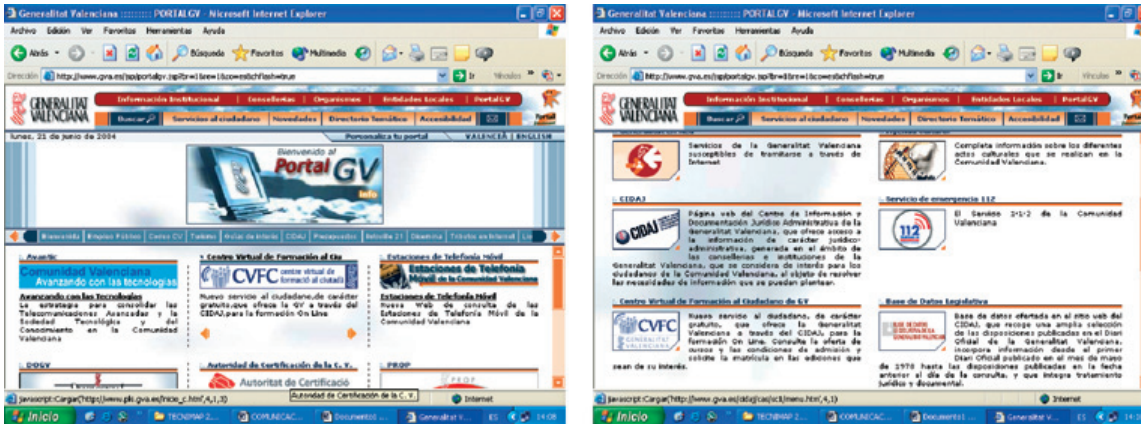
Generalitat Valenciana :::::::: PORTALGV - Microsoft Internet Explorer

Archivo Edición Ver Favoritos Herramientas Ayuda

Atrás Búsqueda Favoritos Multimedia

Dirección http://www.gva.es/jsp/portalgv.jsp?brw=1&res=1&coweb=shflashwtrue Ir Vínculos

GENERALITAT VALENCIANA

Información Institucional | Consellerias | Organismos | Entidades Locales | PortalGV

Buscar | Servicios al ciudadano | Novedades | Directorio Temático | Accesibilidad

lunes, 21 de junio de 2004

Personaliza tu portal

VALENCIÀ | ENGLISH

Bienvenido al Portal GV info

Bienvenida | Empleo Público | Centro CV | Trámites | Hojas de interés | CIDAJ | Presupuestos | Retrolla 21 | Dinamiza | Trámites en Internet | Lis

Avantic

Comunidad Valenciana Avanzando con las tecnologías

Avanzando con las Tecnologías

La estrategia para consolidar las Telecomunicaciones Avanzadas y la Sociedad Tecnológica y del Conocimiento en la Comunidad Valenciana

Centro Virtual de Formación al Ciu

CVFC centro virtual de formació al ciutadà

Nuevo servicio al ciudadano,de carácter gratuito,que ofrece la GV a través del CIDAJ,para la formación On Line

Estaciones de Telefonía Móvil

Estaciones de Telefonía Móvil de la Comunidad Valenciana

Estaciones de Telefonía Móvil

Nueva Web de consulta de las Estaciones de Telefonía Móvil de la Comunidad Valenciana

DOGV

Autoridad de Certificación de la C. V.

Autoritat de Certificació

PROP

javascript:Cargar('https://www.pki.gva.es/inicio_c.htm',4,1,3)

Autoridad de Certificación de la C. V.

Internet

Inicio TECNIMAP 2... COMUNICAC... Documento1 ... Generalitat V... ES 14:08

Generalitat Valenciana :::::::: PORTALGV - Microsoft Internet Explorer

Archivo Edición Ver Favoritos Herramientas Ayuda

Atrás Búsqueda Favoritos Multimedia

Dirección http://www.gva.es/jsp/portalgv.jsp?brw=1&res=1&coweb=shflashwtrue Ir Vínculos

GENERALITAT VALENCIANA

Información Institucional | Consellerias | Organismos | Entidades Locales | PortalGV

Buscar | Servicios al ciudadano | Novedades | Directorio Temático | Accesibilidad

Servicios de la Generalitat Valenciana susceptibles de tramitarse a través de Internet

Completa información sobre los diferentes actos culturales que se realizan en la Comunidad Valenciana.

CIDAJ

Página web del Centro de Información y Documentación Jurídico Administrativa de la Generalitat Valenciana, que ofrece acceso a la información de carácter jurídico-administrativo, generada en el ámbito de las consellerias e instituciones de la Generalitat Valenciana, que se considera de interés para los ciudadanos de la Comunidad Valenciana, al objeto de resolver las necesidades de información que se puedan plantear.

Servicio de emergencia 112

El Servicio 1·1·2 de la Comunidad Valenciana

112

Centro Virtual de Formación al Ciudadano de GV

CVFC GENERALITAT VALENCIANA

Nuevo servicio al ciudadano, de carácter gratuito, que ofrece la Generalitat Valenciana a través del CIDAJ, para la formación On Line. Consulte la oferta de cursos y las condiciones de admisión y solicite la matrícula en las ediciones que sean de su interés.

Base de Datos Legislativa

Base de datos ofertada en el sitio web del CIDAJ, que recoge una amplia colección de las disposiciones publicadas en el Diari Oficial de la Generalitat Valenciana, incorpora información desde el primer Diari Oficial publicado en el mes de mayo de 1978 hasta las disposiciones publicadas en la fecha anterior al día de la consulta, y que integra tratamiento jurídico y documental.

javascript:Cargar('http://www.gva.es/cidaj/cas/c_menu.htm',4,1,3)

Internet

Inicio TECNIMAP 2... COMUNICAC... Documento1 ... Generalitat V... ES 14:08